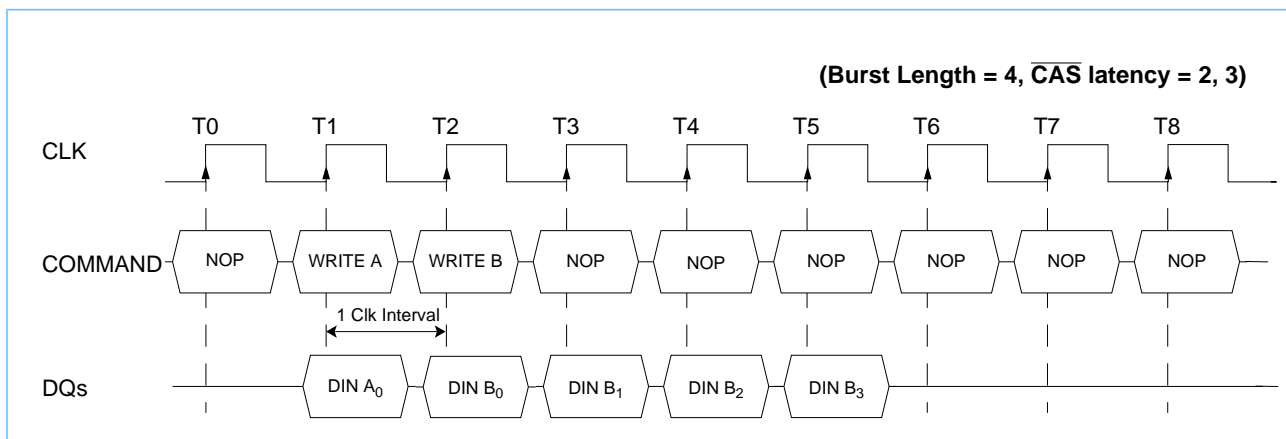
(Burst Length = 4, $\overline{CAS}$ latency = 2, 3)

T0 T1 T2 T3 T4 T5 T6 T7 T8

CLK

COMMAND NOP WRITE A WRITE B NOP NOP NOP NOP NOP NOP

1 Clk Interval

DQs DIN $A_0$ DIN $B_0$ DIN $B_1$ DIN $B_2$ DIN $B_3$